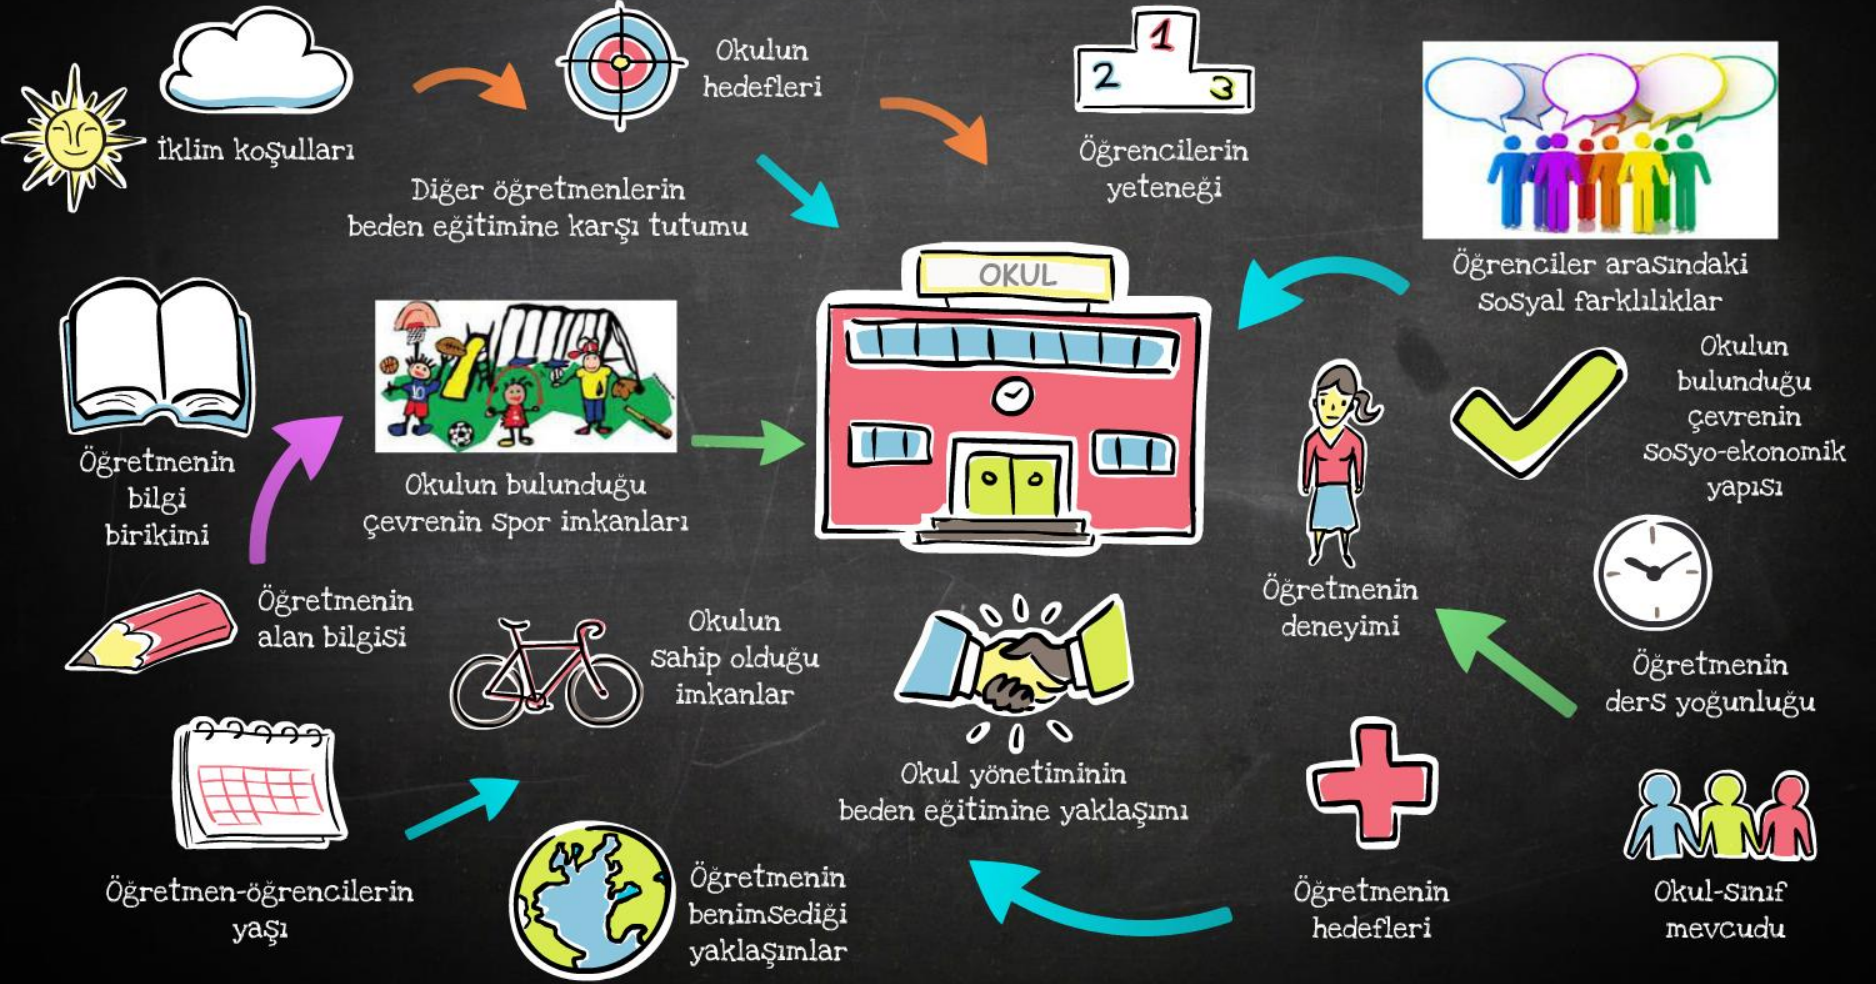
İklim koşulları

Okulun hedefleri

Diğer öğretmenlerin beden eğitimine karşı tutumu

1
2
3

Öğrencilerin yeteneği

Öğrenciler arasındaki sosyal farklılıklar

OKUL

Öğretmenin bilgi birikimi

Okulun bulunduğu çevrenin spor imkanları

Okulun bulunduğu çevrenin sosyo-ekonomik yapısı

Öğretmenin alan bilgisi

Öğretmenin deneyimi

Okulun sahip olduğu imkanlar

Öğretmenin ders yoğunluğu

Okul yönetiminin beden eğitimine yaklaşımı

Öğretmen-öğrencilerin yaşı

Öğretmenin benimsediği yaklaşımlar

Öğretmenin hedefleri

Okul-sınıf mevcudu